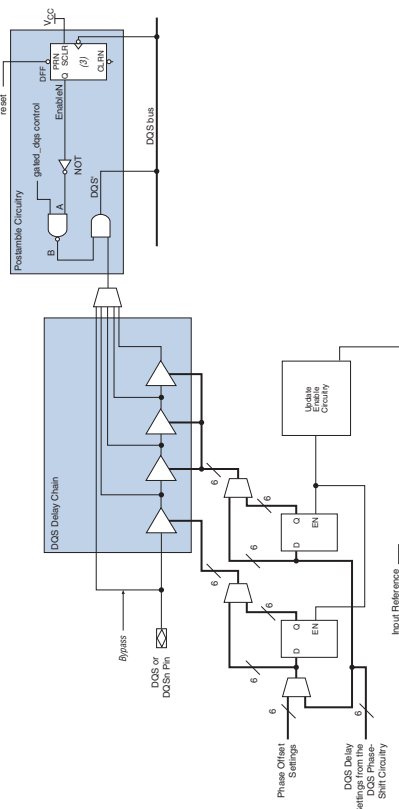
reset
$V_{CC}$
PRN
SCLR
DFF
Q
(3)
CLRN
EnableN
gated_dqs control
NOT
A
B
DQS'
Postamble Circuitry
DQS bus
DQS Delay Chain
Bypass
DQS or DQSn Pin
6
6
6
6
6
6
D
Q
EN
D
Q
EN
Update Enable Circuitry
Phase Offset Settings
DQS Delay Settings from the DQS Phase-Shift Circuitry
Input Reference